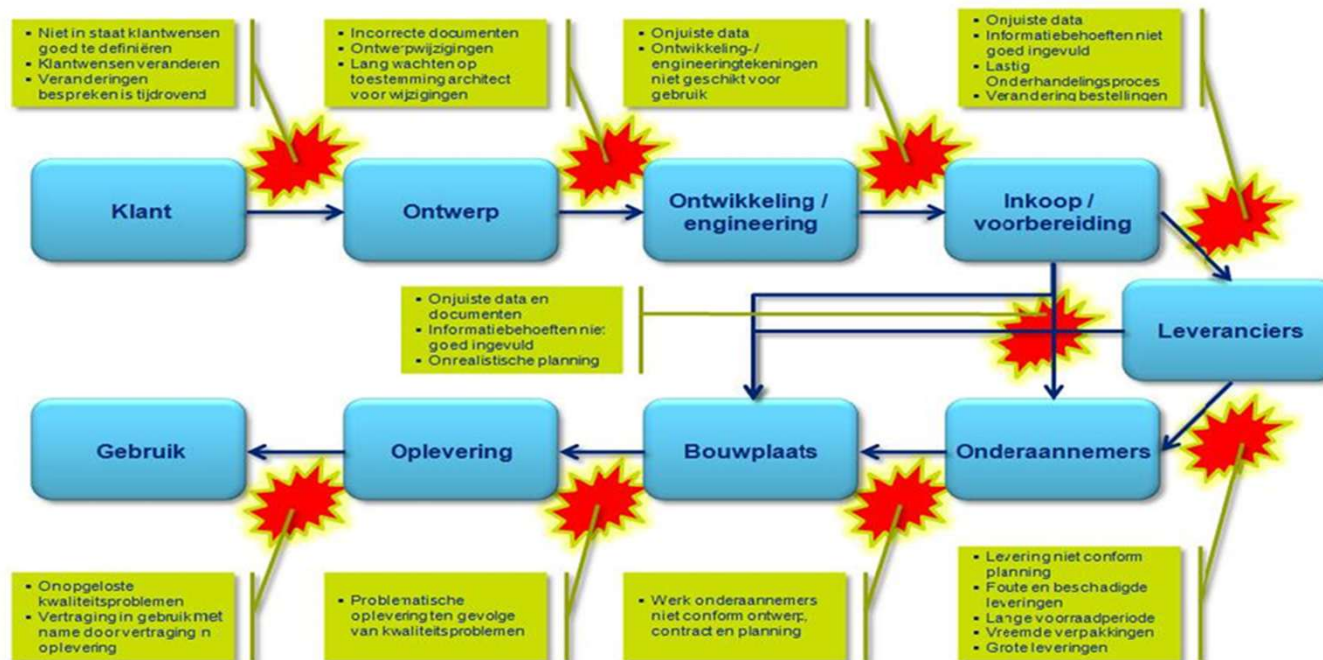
- Niet in staat klantwensen goed te definiëren
- Klantwensen veranderen
- Veranderingen bespreken is tijdrovend

- Incorrecte documenten
- Ontwerpwijzigingen
- Lang wachten op toestemming architect voor wijzigingen

- Onjuiste data
- Ontwikkeling-/ engineeringtekeningen niet geschikt voor gebruik

- Onjuiste data
- Informatiebehoeften niet goed ingevuld
- Lastig Onderhandelingsproces
- Verandering bestellingen

Klant

Ontwerp

Ontwikkeling / engineering

Inkoop / voorbereiding

Leveranciers

- Onjuiste data en documenten
- Informatiebehoeften niet goed ingevuld
- Onrealistische planning

Gebruik

Oplevering

Bouwplaats

Onderaannemers

- Onopgeloste kwaliteitsproblemen
- Vertraging in gebruik met name door vertraging in oplevering

- Problematische oplevering ten gevolge van kwaliteitsproblemen

- Werk onderaannemers niet conform ontwerp, contract en planning

- Levering niet conform planning
- Foute en beschadigde leveringen
- Lange voorraadperiode
- Vreemde verpakkingen
- Grote leveringen